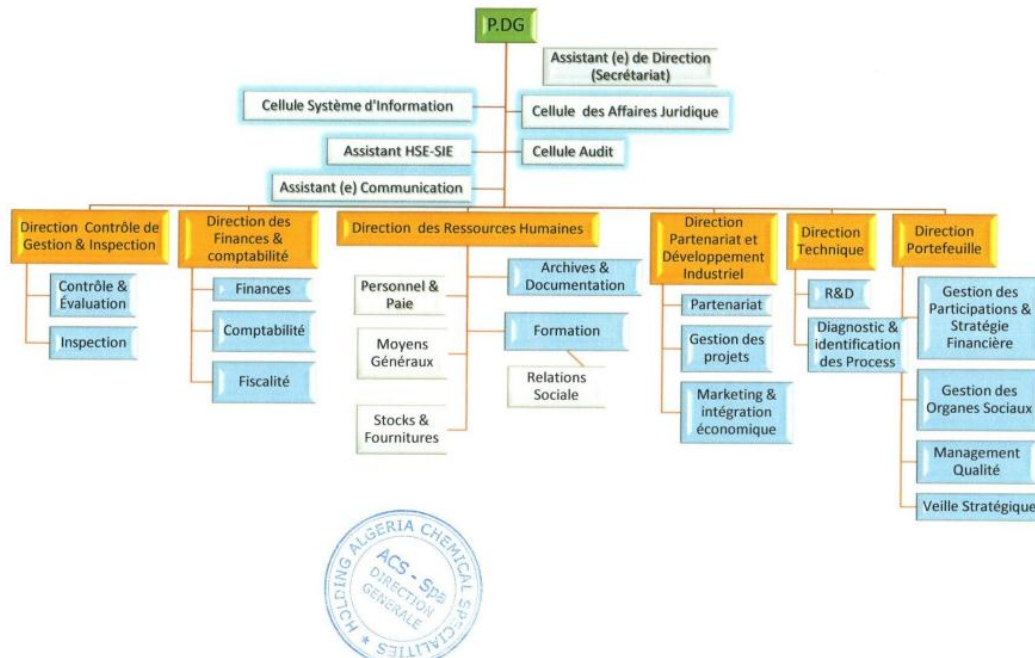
P.DG

Assistant (e) de Direction (Secrétariat)

Cellule Système d'Information

Cellule des Affaires Juridique

Assistant HSE-SIE

Cellule Audit

Assistant (e) Communication

Direction Contrôle de Gestion & Inspection

Contrôle & Évaluation

Inspection

Direction des Finances & comptabilité

Finances

Comptabilité

Fiscalité

Direction des Ressources Humaines

Personnel & Paie

Archives & Documentation

Moyens Généraux

Formation

Relations Sociale

Stocks & Fournitures

Direction Partenariat et Développement Industriel

Partenariat

Gestion des projets

Marketing & intégration économique

Direction Technique

R&D

Diagnostic & identification des Process

Direction Portefeuille

Gestion des Participations & Stratégie Financière

Gestion des Organes Sociaux

Management Qualité

Veille Stratégique

HOLDING ALGERIA CHEMICAL SPECIALITIES * ACS - Spa DIRECTION GENERALE